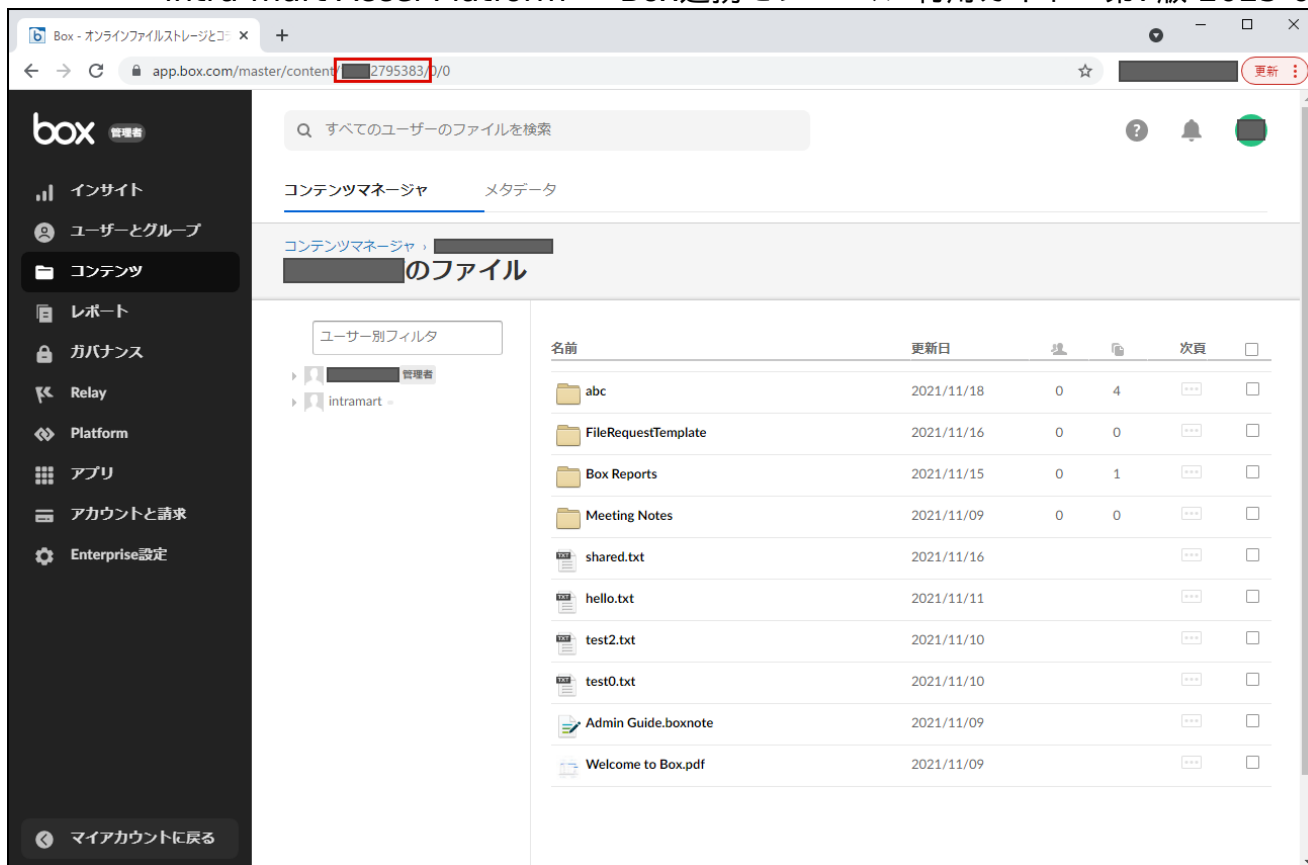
Box - オンラインファイルストレージとコ ×
+
app.box.com/master/content/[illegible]2795383/0/0
更新

box 管理者

すべてのユーザーのファイルを検索

インサイト
ユーザーとグループ
コンテンツ
レポート
ガバナンス
Relay
Platform
アプリ
アカウントと請求
Enterprise設定

マイアカウントに戻る

コンテンツマネージャ　メタデータ

コンテンツマネージャ › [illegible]
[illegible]のファイル

ユーザー別フィルタ
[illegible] 管理者
intramart

| 名前 | 更新日 | | | 次頁 | |
|---|---|---|---|---|---|
| abc | 2021/11/18 | 0 | 4 | | |
| FileRequestTemplate | 2021/11/16 | 0 | 0 | | |
| Box Reports | 2021/11/15 | 0 | 1 | | |
| Meeting Notes | 2021/11/09 | 0 | 0 | | |
| shared.txt | 2021/11/16 | | | | |
| hello.txt | 2021/11/11 | | | | |
| test2.txt | 2021/11/10 | | | | |
| test0.txt | 2021/11/10 | | | | |
| Admin Guide.boxnote | 2021/11/09 | | | | |
| Welcome to Box.pdf | 2021/11/09 | | | | |